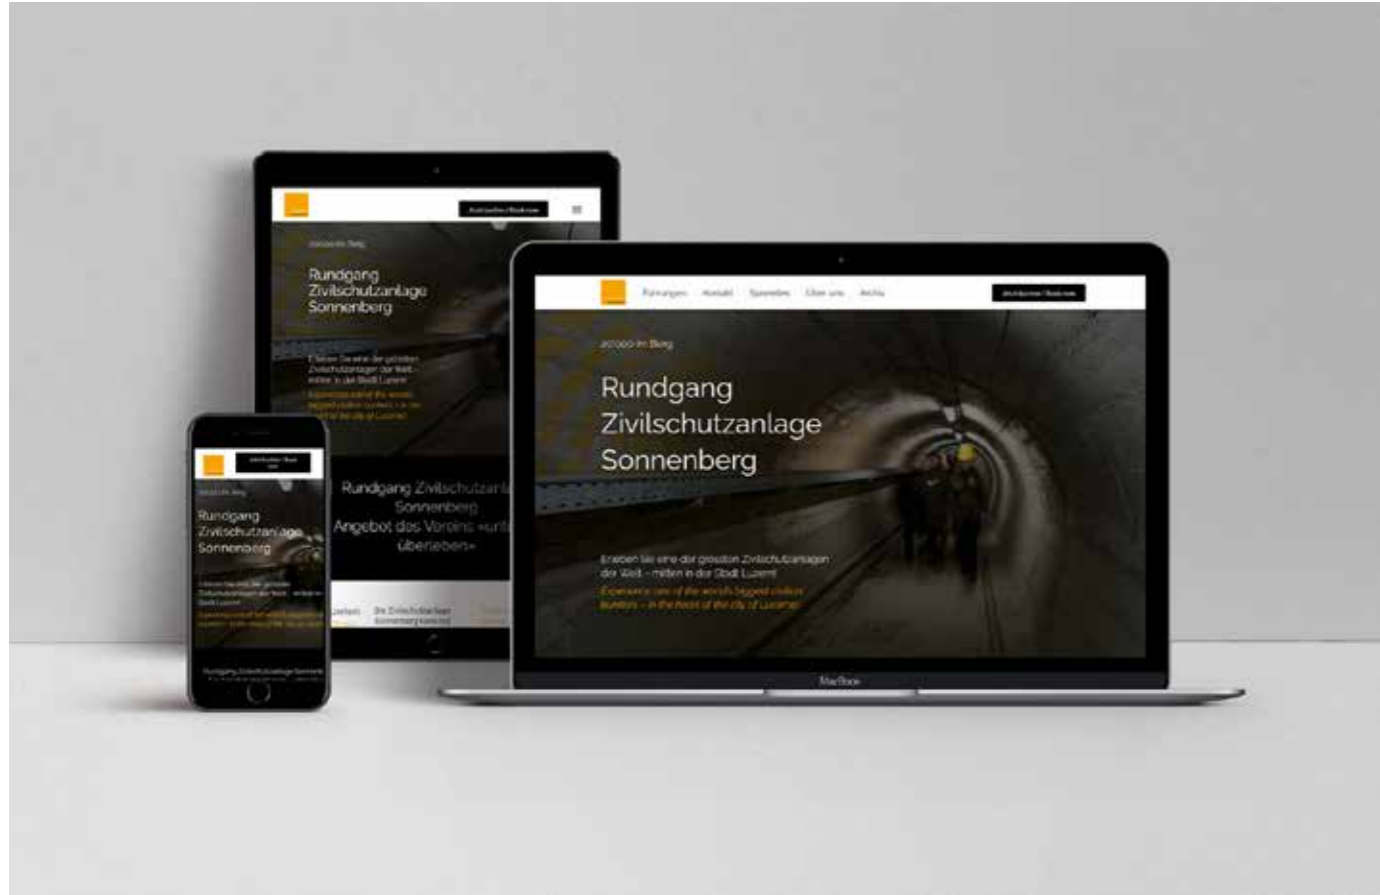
Rundgang Zivilschutzanlage Sonnenberg

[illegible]

Rundgang Zivilschutzanlage Sonnenberg
Angebot des Vereins «unt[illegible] überleben»

Rundgang Zivilschutzanlage Sonnenberg

Führungen Kontakt Spenden Über uns Archiv

20'000 im Berg

Rundgang Zivilschutzanlage Sonnenberg

Erleben Sie eine der grössten Zivilschutzanlagen der Welt – mitten in der Stadt Luzern!

Experience one of the world's biggest civilian bunkers – in the heart of the city of Lucerne!

MacBook